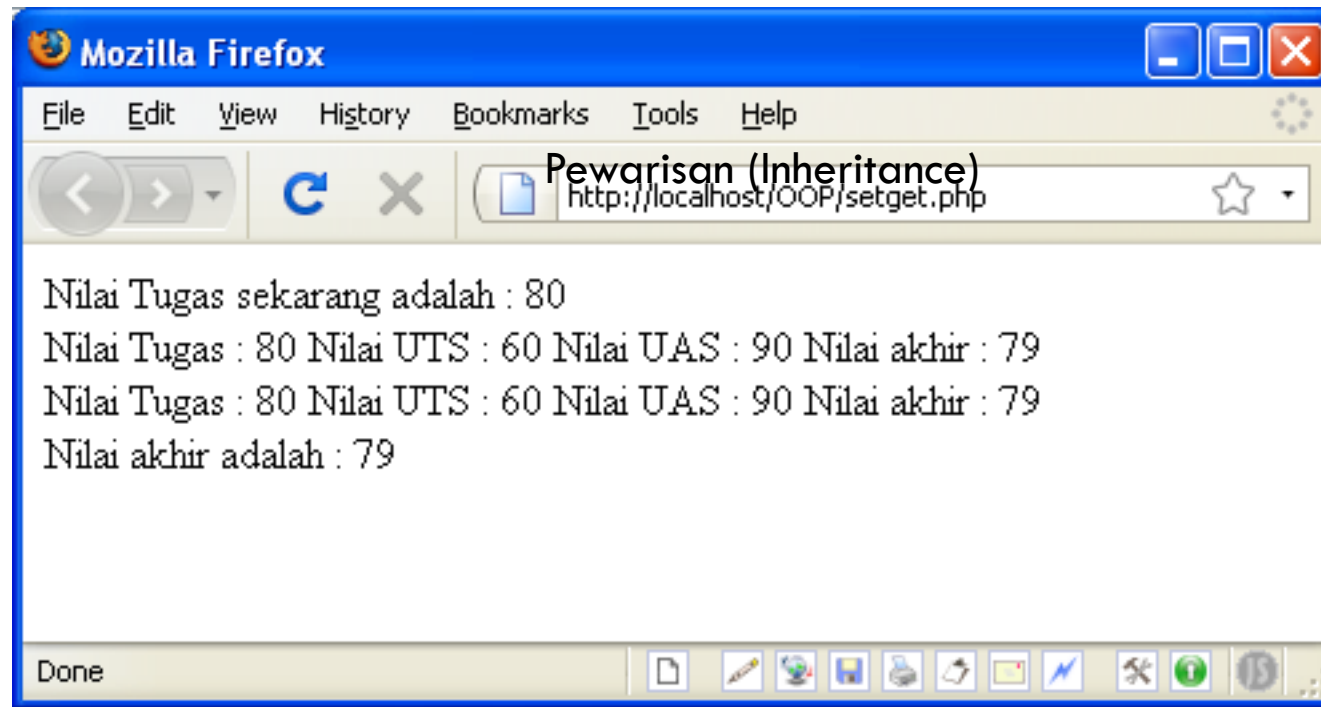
Mozilla Firefox

File Edit View History Bookmarks Tools Help

Pewarisan (Inheritance)

http://localhost/OOP/setget.php

Nilai Tugas sekarang adalah : 80
Nilai Tugas : 80 Nilai UTS : 60 Nilai UAS : 90 Nilai akhir : 79
Nilai Tugas : 80 Nilai UTS : 60 Nilai UAS : 90 Nilai akhir : 79
Nilai akhir adalah : 79

Done